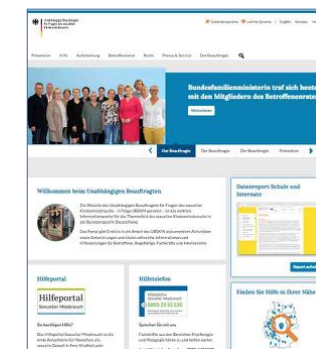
Unabhängiger Beauftragter für Fragen des sexuellen Kindesmissbrauchs

Gebärdensprache | Leichte Sprache | English | Kontakt

Prävention | Hilfe | Aufarbeitung | Betroffenenrat | Recht | Presse & Service | Der Beauftragte

Bundesfamilienministerin traf sich heute mit den Mitgliedern des Betroffenenrates

Weiterlesen

Der Beauftragte | Der Beauftragte | Der Beauftragte | Prävention

Willkommen beim Unabhängigen Beauftragten

Datenreport Schule und Internate

Hilfeportal

Hilfeportal Sexueller Missbrauch

Hilfetelefon

Hilfetelefon Sexueller Missbrauch

0800 22 55 530

Finden Sie Hilfe in Ihrer Nähe

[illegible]